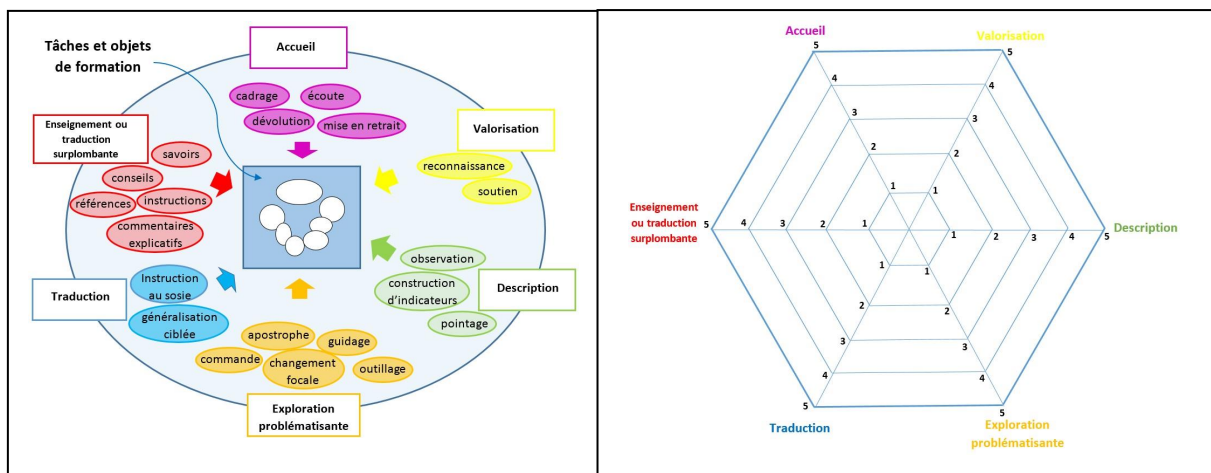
Tâches et objets de formation

Accueil

cadrage
écoute
dévolution
mise en retrait

Enseignement ou traduction surplombante

savoirs
conseils
références
instructions
commentaires explicatifs

Valorisation

reconnaissance
soutien

Description

observation
construction d'indicateurs
pointage

Traduction

Instruction au sosie
généralisation ciblée

Exploration problématisante

apostrophe
guidage
commande
changement focale
outillage

Accueil
5
4
3
2
1

Valorisation
5
4
3
2
1

Description
1 2 3 4 5

1
2
3
4
5
Exploration problématisante

1
2
3
4
5
Traduction

Enseignement ou traduction surplombante
5 4 3 2 1